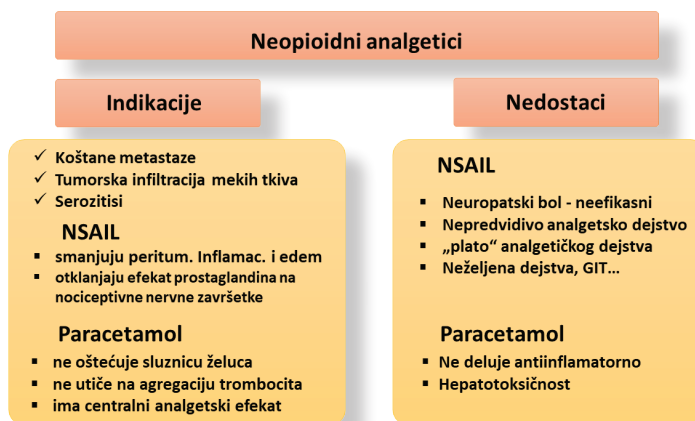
Neopioidni analgetici

Indikacije

Nedostaci

✓ Koštane metastaze
✓ Tumorska infiltracija mekih tkiva
✓ Serozitisi

NSAIL

▪ smanjuju peritum. Inflamac. i edem
▪ otklanjaju efekat prostaglandina na nociceptivne nervne završetke

Paracetamol

▪ ne oštećuje sluznicu želuca
▪ ne utiče na agregaciju trombocita
▪ ima centralni analgetski efekat

NSAIL

▪ Neuropatski bol - neefikasni
▪ Nepredvidivo analgetsko dejstvo
▪ „plato" analgetičkog dejstva
▪ Neželjena dejstva, GIT…

Paracetamol

▪ Ne deluje antiinflamatorno
▪ Hepatotoksičnost